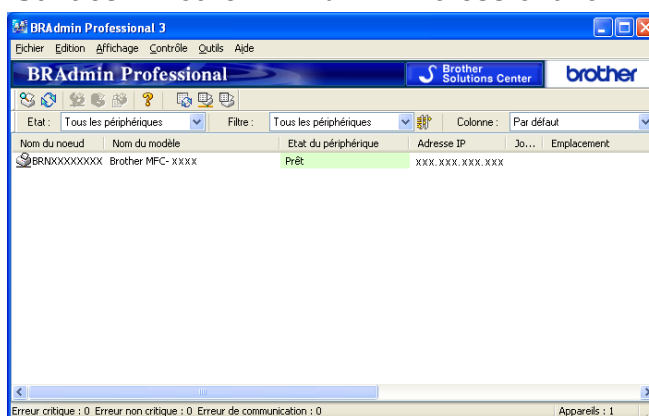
BRAdmin Professional 3

Fichier Edition Affichage Contrôle Outils Aide

BRAdmin Professional

Brother Solutions Center

brother

Etat : Tous les périphériques

Filtre : Tous les périphériques

Colonne : Par défaut

| Nom du noeud | Nom du modèle | Etat du périphérique | Adresse IP | Jo... | Emplacement |
|---|---|---|---|---|---|
| BRNXXXXXXXXX | Brother MFC- XXXX | Prêt | XXX.XXX.XXX.XXX | | |

Erreur critique : 0 Erreur non critique : 0 Erreur de communication : 0

Appareils : 1